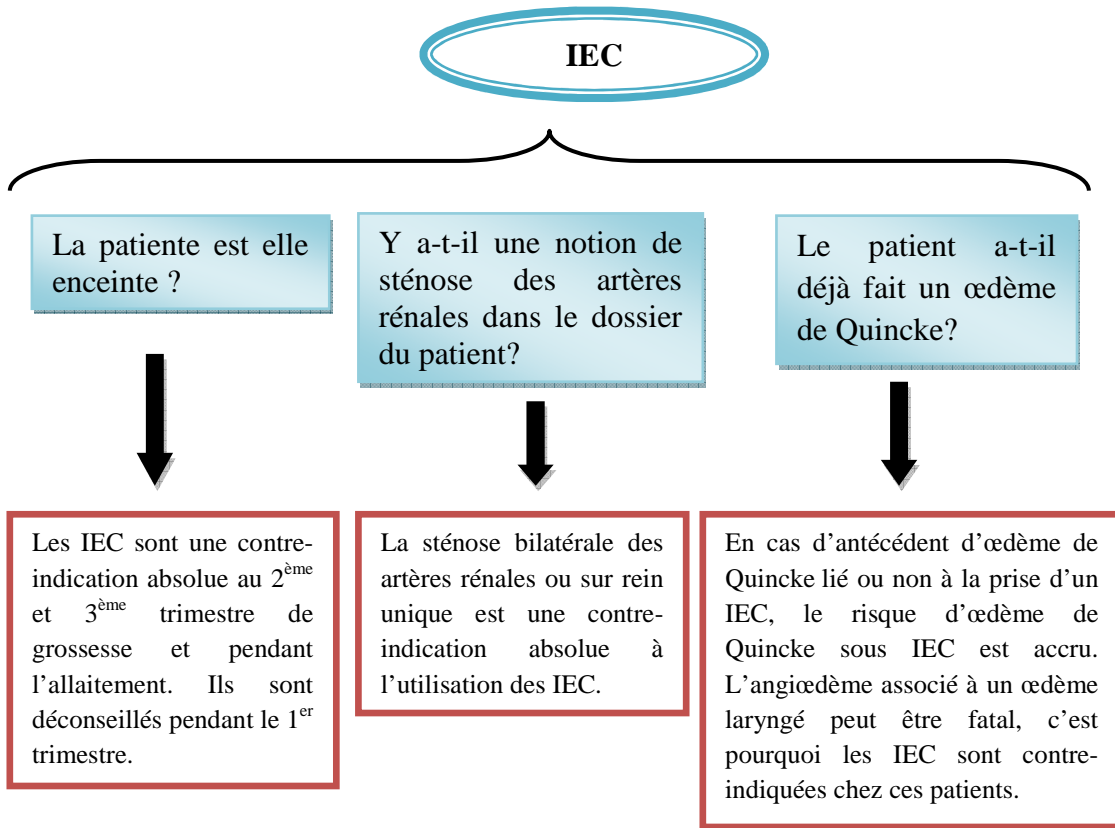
IEC

La patiente est elle enceinte ?

Y a-t-il une notion de sténose des artères rénales dans le dossier du patient?

Le patient a-t-il déjà fait un œdème de Quincke?

Les IEC sont une contre-indication absolue au 2$^{ème}$ et 3$^{ème}$ trimestre de grossesse et pendant l'allaitement. Ils sont déconseillés pendant le 1$^{er}$ trimestre.

La sténose bilatérale des artères rénales ou sur rein unique est une contre-indication absolue à l'utilisation des IEC.

En cas d'antécédent d'œdème de Quincke lié ou non à la prise d'un IEC, le risque d'œdème de Quincke sous IEC est accru. L'angiœdème associé à un œdème laryngé peut être fatal, c'est pourquoi les IEC sont contre-indiquées chez ces patients.